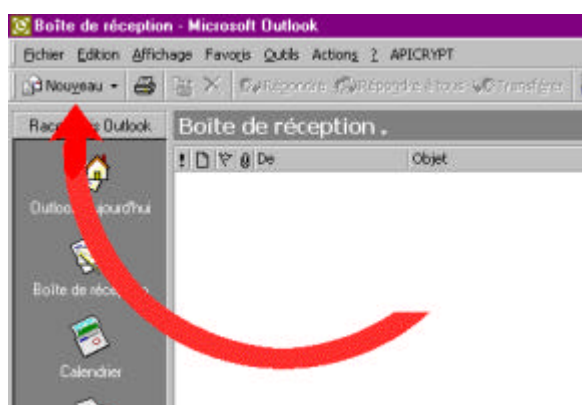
Boîte de réception - Microsoft Outlook

Fichier Edition Affichage Favoris Outils Actions ? APICRYPT

Nouveau Répondre Répondre à tous Transférer

Rac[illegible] Outlook

Boîte de réception .

! De Objet

Outlo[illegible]ourd'hui

Boîte de récep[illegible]

Calendrier